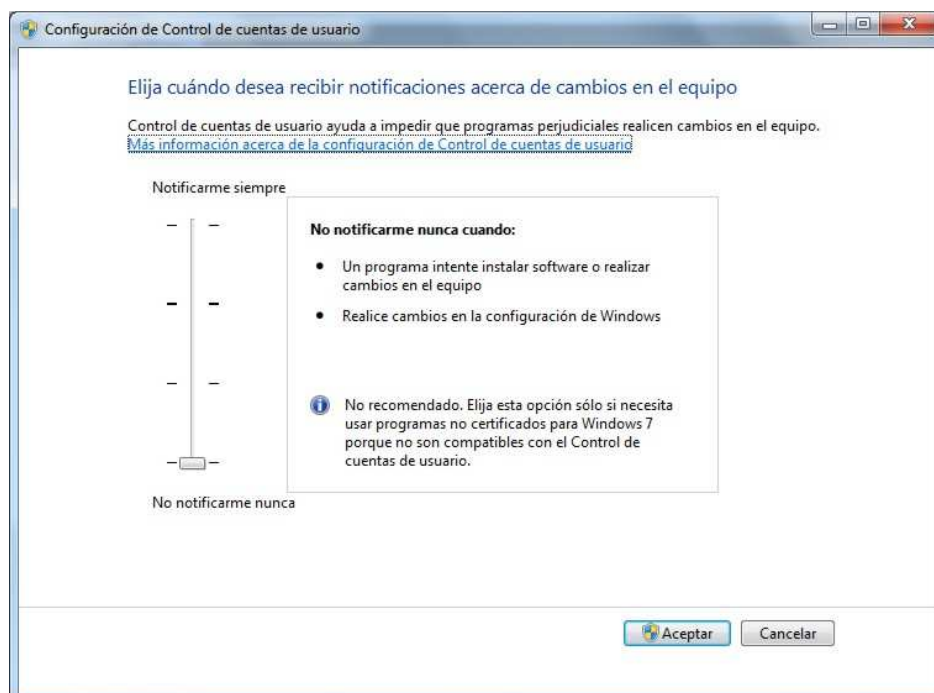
Configuración de Control de cuentas de usuario

Elija cuándo desea recibir notificaciones acerca de cambios en el equipo

Control de cuentas de usuario ayuda a impedir que programas perjudiciales realicen cambios en el equipo.
Más información acerca de la configuración de Control de cuentas de usuario

Notificarme siempre

No notificarme nunca cuando:

• Un programa intente instalar software o realizar cambios en el equipo

• Realice cambios en la configuración de Windows

No recomendado. Elija esta opción sólo si necesita usar programas no certificados para Windows 7 porque no son compatibles con el Control de cuentas de usuario.

No notificarme nunca

Aceptar Cancelar